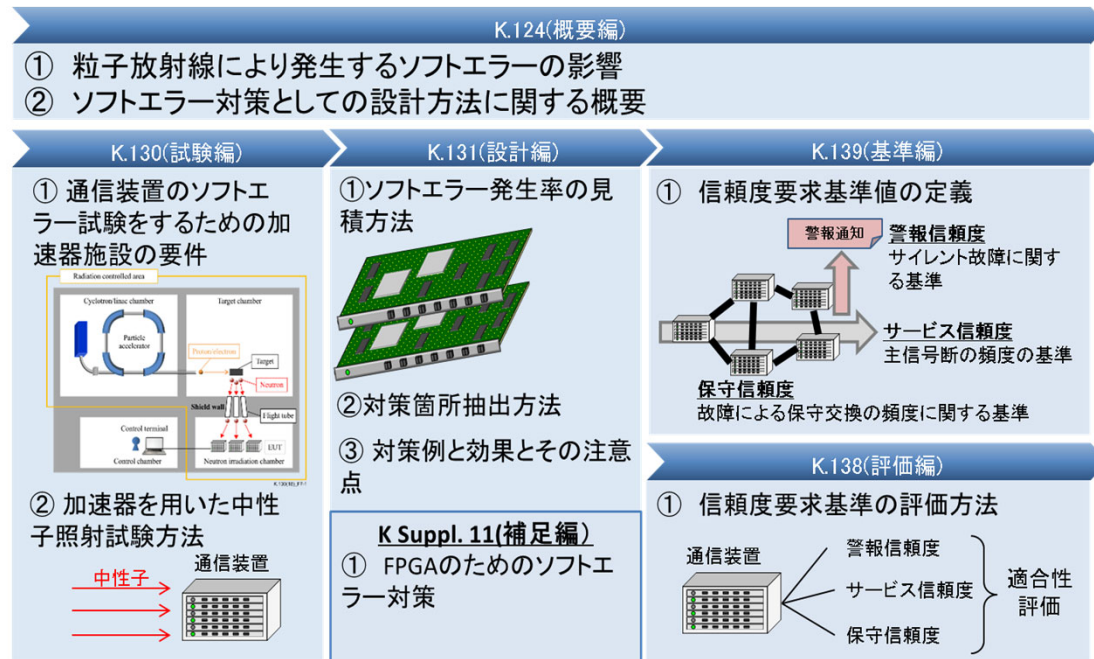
K.124(概要編)

① 粒子放射線により発生するソフトエラーの影響
② ソフトエラー対策としての設計方法に関する概要

K.130(試験編)

① 通信装置のソフトエラー試験をするための加速器施設の要件

Radiation controlled area
Cyclotron/linac chamber
Target chamber
Particle accelerator
Proton/electron
Target
Neutron
Shield wall
Flight tube
Control terminal
EUT
Control chamber
Neutron irradiation chamber
K.130(10)_F7-1

② 加速器を用いた中性子照射試験方法

中性子
通信装置

K.131(設計編)

①ソフトエラー発生率の見積方法

②対策箇所抽出方法

③ 対策例と効果とその注意点

K Suppl. 11(補足編)

① FPGAのためのソフトエラー対策

K.139(基準編)

① 信頼度要求基準値の定義

警報通知
警報信頼度
サイレント故障に関する基準
サービス信頼度
主信号断の頻度の基準
保守信頼度
故障による保守交換の頻度に関する基準

K.138(評価編)

① 信頼度要求基準の評価方法

通信装置
警報信頼度
サービス信頼度
保守信頼度
適合性評価